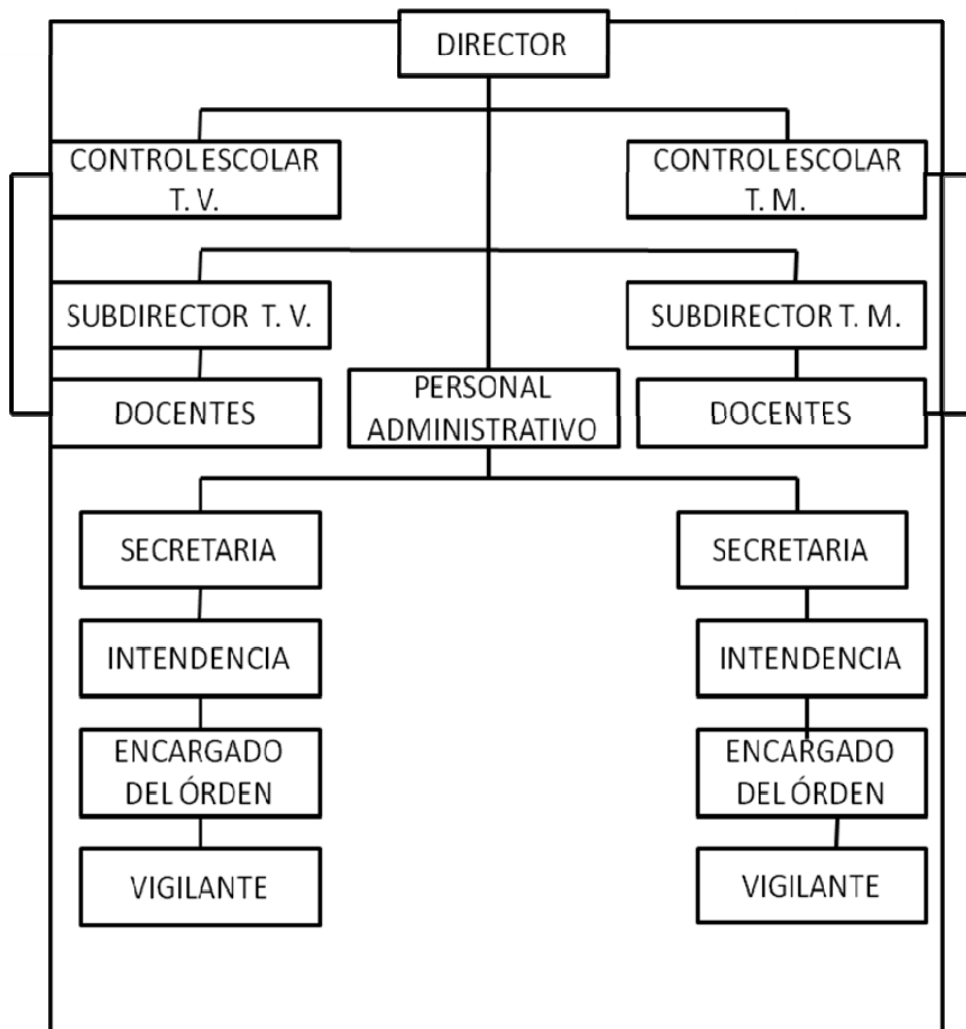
DIRECTOR

CONTROL ESCOLAR T. V.

CONTROL ESCOLAR T. M.

SUBDIRECTOR T. V.

SUBDIRECTOR T. M.

DOCENTES

PERSONAL ADMINISTRATIVO

DOCENTES

SECRETARIA

SECRETARIA

INTENDENCIA

INTENDENCIA

ENCARGADO DEL ÓRDEN

ENCARGADO DEL ÓRDEN

VIGILANTE

VIGILANTE